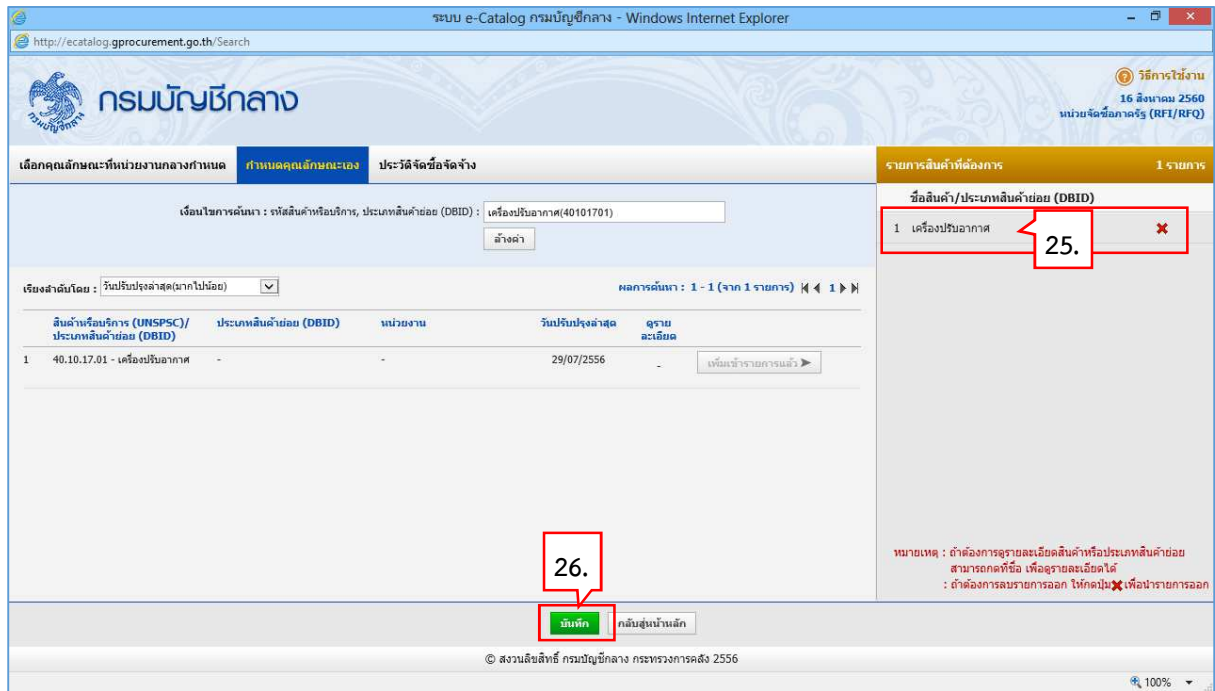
ระบบ e-Catalog กรมบัญชีกลาง - Windows Internet Explorer

http://ecatalog.gprocurement.go.th/Search

กรมบัญชีกลาง

วิธีการใช้งาน
16 สิงหาคม 2560
หน่วยจัดซื้อภาครัฐ (RFI/RFQ)

เลือกคุณลักษณะที่หน่วยงานกลางกำหนด | กำหนดคุณลักษณะเอง | ประวัติจัดซื้อจัดจ้าง

เงื่อนไขการค้นหา : รหัสสินค้าหรือบริการ, ประเภทสินค้าย่อย (DBID) : เครื่องปรับอากาศ(40101701)

ล้างค่า

เรียงลำดับโดย : วันปรับปรุงล่าสุด(มากไปน้อย)

ผลการค้นหา : 1 - 1 (จาก 1 รายการ) 1

| | สินค้าหรือบริการ (UNSPSC)/ ประเภทสินค้าย่อย (DBID) | ประเภทสินค้าย่อย (DBID) | หน่วยงาน | วันปรับปรุงล่าสุด | ดูรายละเอียด | |
|---|---|---|---|---|---|---|
| 1 | 40.10.17.01 - เครื่องปรับอากาศ | - | - | 29/07/2556 | - | เพิ่มเข้ารายการแล้ว |

รายการสินค้าที่ต้องการ 1 รายการ

ชื่อสินค้า/ประเภทสินค้าย่อย (DBID)

1 เครื่องปรับอากาศ

25.

หมายเหตุ : ถ้าต้องการดูรายละเอียดสินค้าหรือประเภทสินค้าย่อย สามารถกดที่ชื่อ เพื่อดูรายละเอียดได้
: ถ้าต้องการลบรายการออก ให้กดปุ่ม เพื่อนำรายการออก

26.

บันทึก | กลับสู่หน้าหลัก

© สงวนลิขสิทธิ์ กรมบัญชีกลาง กระทรวงการคลัง 2556

100%